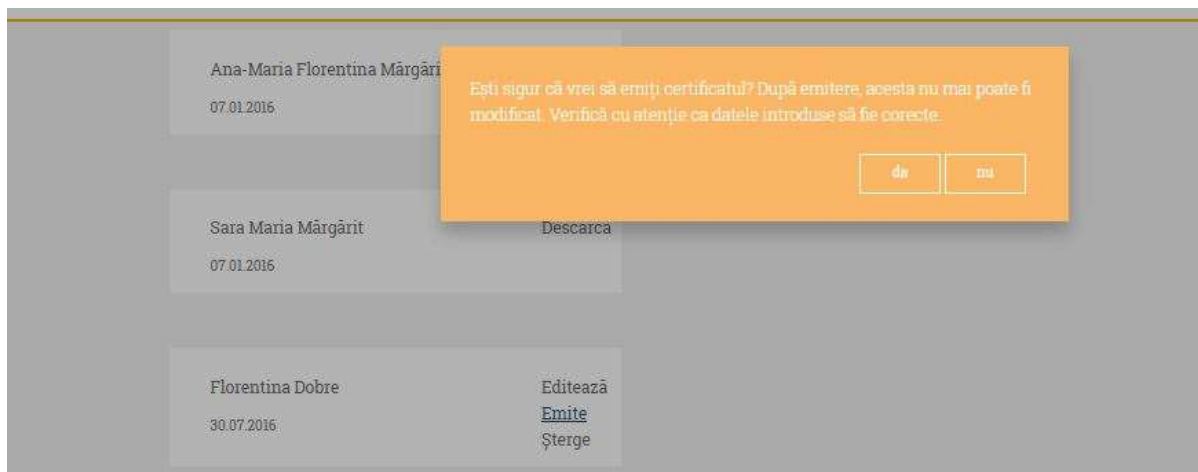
Ana-Maria Florentina Mărgări

07.01.2016

Ești sigur că vrei să emiți certificatul? După emitere, acesta nu mai poate fi modificat. Verifică cu atenție ca datele introduse să fie corecte.

da

nu

Sara Maria Mărgărit

Descarca

07.01.2016

Florentina Dobre

30.07.2016

Editează

Emite

Șterge